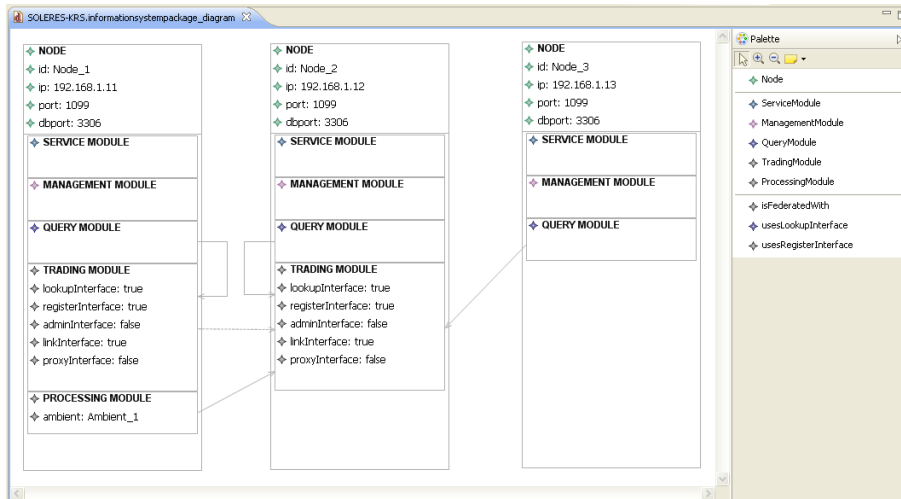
SOLERES-KRS.informationsystempackage_diagram

NODE
id: Node_1
ip: 192.168.1.11
port: 1099
dbport: 3306
SERVICE MODULE
MANAGEMENT MODULE
QUERY MODULE
TRADING MODULE
lookupInterface: true
registerInterface: true
adminInterface: false
linkInterface: true
proxyInterface: false
PROCESSING MODULE
ambient: Ambient_1

NODE
id: Node_2
ip: 192.168.1.12
port: 1099
dbport: 3306
SERVICE MODULE
MANAGEMENT MODULE
QUERY MODULE
TRADING MODULE
lookupInterface: true
registerInterface: true
adminInterface: false
linkInterface: true
proxyInterface: false

NODE
id: Node_3
ip: 192.168.1.13
port: 1099
dbport: 3306
SERVICE MODULE
MANAGEMENT MODULE
QUERY MODULE

Palette
Node
ServiceModule
ManagementModule
QueryModule
TradingModule
ProcessingModule
isFederatedWith
usesLookupInterface
usesRegisterInterface